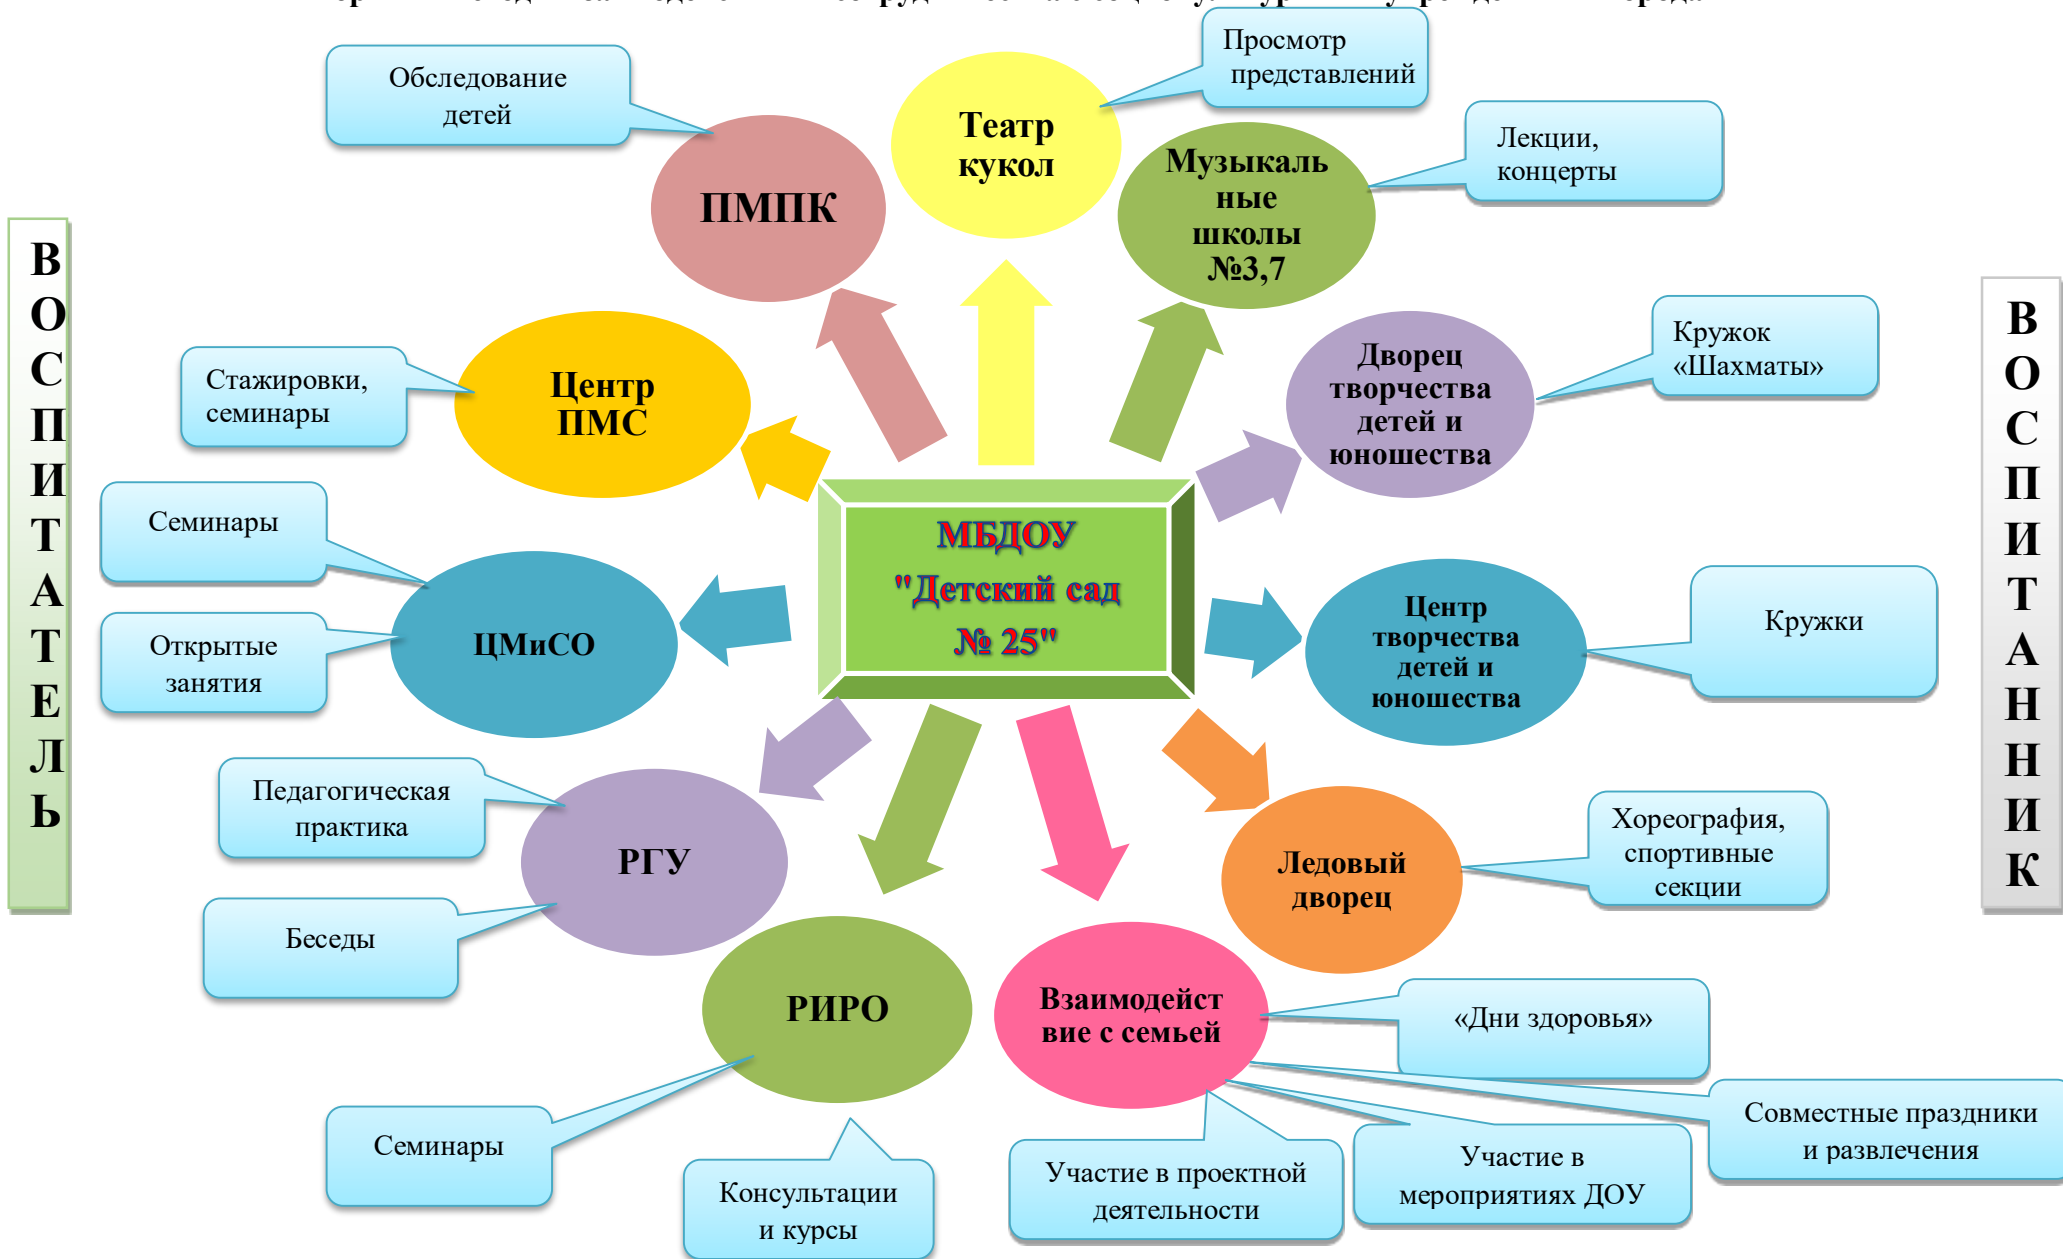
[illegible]

Обследование детей

Театр кукол

Просмотр представлений

ПМПК

Музыкальные школы №3,7

Лекции, концерты

ВОСПИТАТЕЛЬ

Стажировки, семинары

Центр ПМС

Дворец творчества детей и юношества

Кружок «Шахматы»

ВОСПИТАННИК

Семинары

МБДОУ "Детский сад № 25"

ЦМиСО

Центр творчества детей и юношества

Кружки

Открытые занятия

Педагогическая практика

РГУ

Ледовый дворец

Хореография, спортивные секции

Беседы

РИРО

Взаимодействие с семьей

«Дни здоровья»

Совместные праздники и развлечения

Семинары

Консультации и курсы

Участие в проектной деятельности

Участие в мероприятиях ДОУ